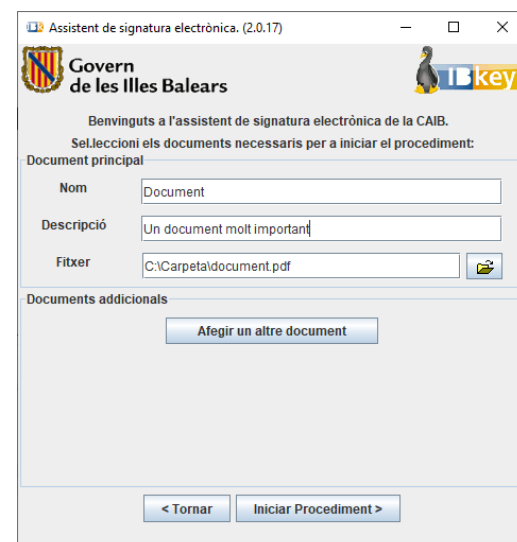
Assistent de signatura electrònica. (2.0.17)

Govern de les Illes Balears

IBkey

Benvinguts a l'assistent de signatura electrònica de la CAIB.

Sel.leccioni els documents necessaris per a iniciar el procediment:

Document principal

Nom | Document

Descripció | Un document molt important

Fitxer | C:\Carpeta\document.pdf

Documents addicionals

Afegir un altre document

< Tornar

Iniciar Procediment >